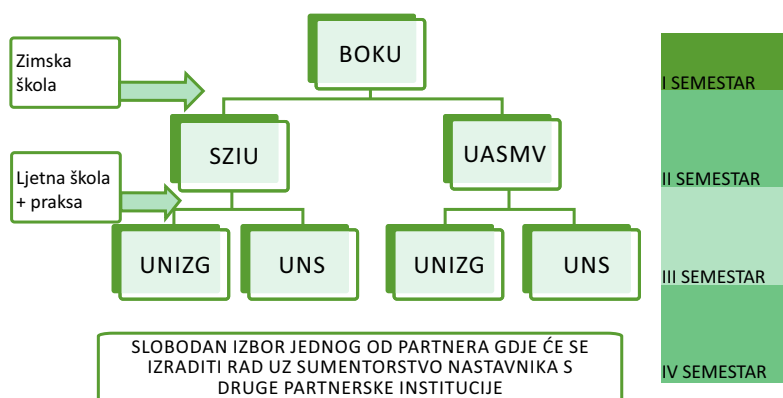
Zimska škola

BOKU

Ljetna škola + praksa

SZIU

UASMV

UNIZG

UNS

UNIZG

UNS

SLOBODAN IZBOR JEDNOG OD PARTNERA GDJE ĆE SE IZRADITI RAD UZ SUMENTORSTVO NASTAVNIKA S DRUGE PARTNERSKE INSTITUCIJE

I SEMESTAR

II SEMESTAR

III SEMESTAR

IV SEMESTAR